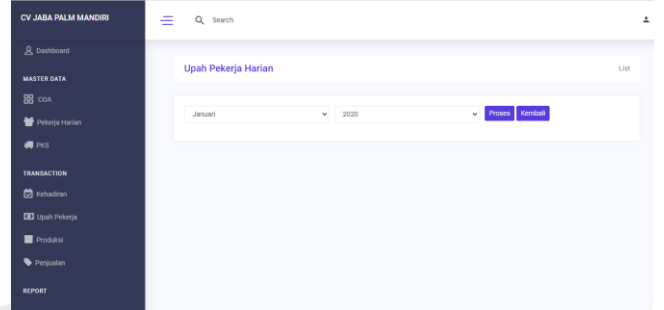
CV JABA PALM MANDIRI

Search

Dashboard

MASTER DATA

COA

Pekerja Harian

PKS

TRANSACTION

Kehadiran

Upah Pekerja

Produksi

Penjualan

REPORT

Upah Pekerja Harian

List

Januari

2020

Proses

Kembali